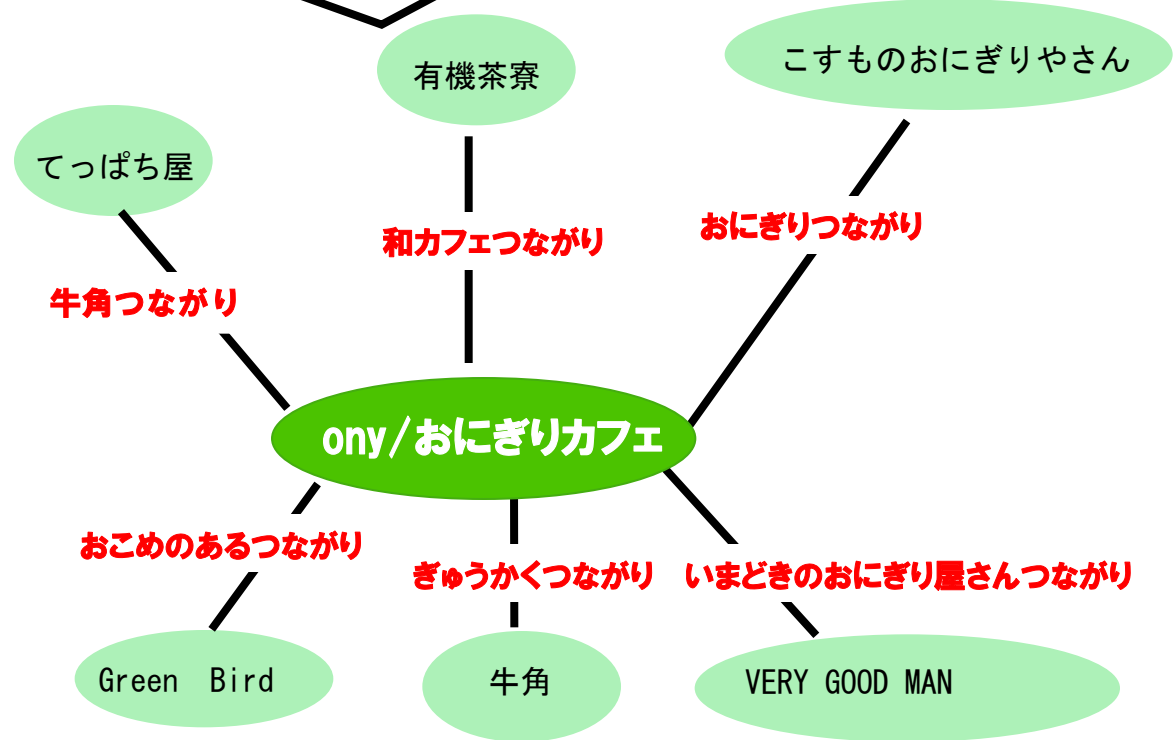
有機茶寮

こすものおにぎりやさん

てっぱち屋

和カフェつながり

おにぎりつながり

牛角つながり

ony/おにぎりカフェ

おこめのあるつながり

ぎゅうかくつながり

いまどきのおにぎり屋さんつながり

Green Bird

牛角

VERY GOOD MAN